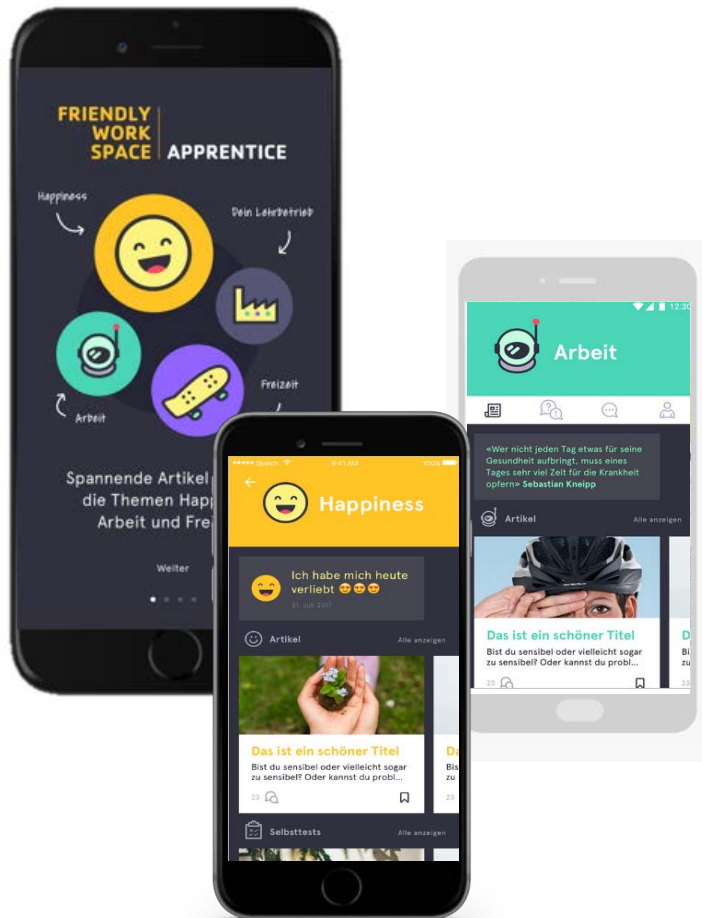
FRIENDLY WORK SPACE | APPRENTICE

Happiness

Dein Lehrbetrieb

Arbeit

Freizeit

Spannende Artikel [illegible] die Themen Happ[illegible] Arbeit und Fre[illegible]

Weiter

Sketch 9:41 AM 100%

Happiness

Ich habe mich heute verliebt 😍😍😍
31. Juli 2017

Artikel Alle anzeigen

Das ist ein schöner Titel
Bist du sensibel oder vielleicht sogar zu sensibel? Oder kannst du probl…
23

Da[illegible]

Selbsttests Alle anzeigen

12:30

Arbeit

«Wer nicht jeden Tag etwas für seine Gesundheit aufbringt, muss eines Tages sehr viel Zeit für die Krankheit opfern» Sebastian Kneipp

Artikel Alle anzeigen

Das ist ein schöner Titel
Bist du sensibel oder vielleicht sogar zu sensibel? Oder kannst du probl…
23

D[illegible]
Bis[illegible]
zu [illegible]